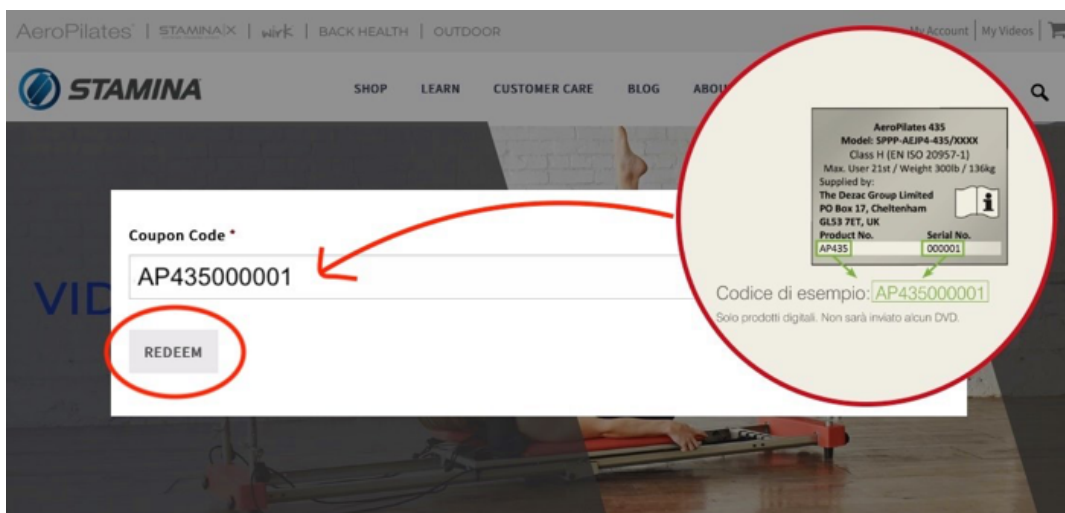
AeroPilates | STAMINA X | wirk | BACK HEALTH | OUTDOOR

My Account | My Videos

STAMINA

SHOP LEARN CUSTOMER CARE BLOG ABOU

VID

Coupon Code *

AP435000001

REDEEM

AeroPilates 435
Model: SPPP-AEJP4-435/XXXX
Class H (EN ISO 20957-1)
Max. User 21st / Weight 300lb / 136kg
Supplied by:
The Dezac Group Limited
PO Box 17, Cheltenham
GL53 7ET, UK

| Product No. | Serial No. |
|---|---|
| AP435 | 000001 |

Codice di esempio: AP435000001

Solo prodotti digitali. Non sarà inviato alcun DVD.